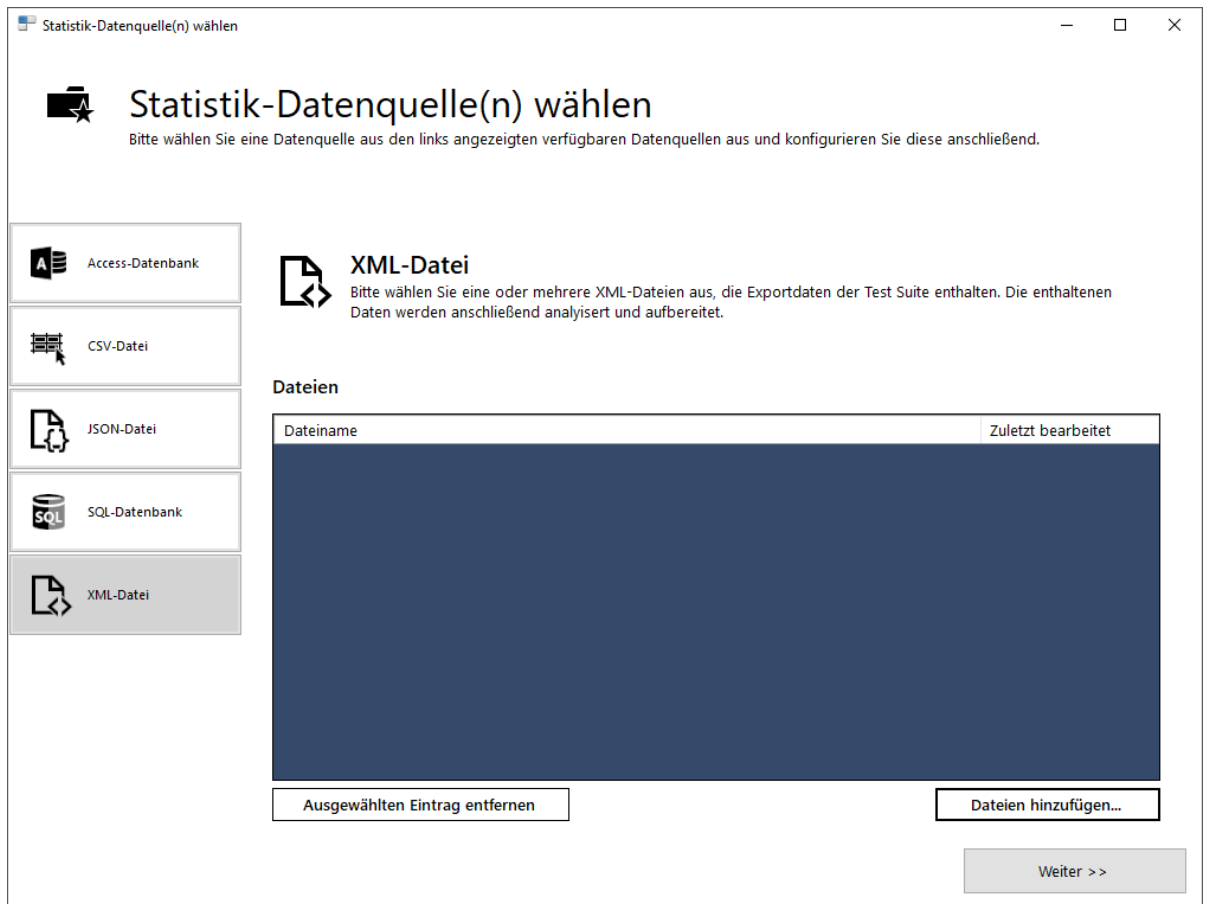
Statistik-Datenquelle(n) wählen

Statistik-Datenquelle(n) wählen

Bitte wählen Sie eine Datenquelle aus den links angezeigten verfügbaren Datenquellen aus und konfigurieren Sie diese anschließend.

Access-Datenbank

CSV-Datei

JSON-Datei

SQL-Datenbank

XML-Datei

XML-Datei

Bitte wählen Sie eine oder mehrere XML-Dateien aus, die Exportdaten der Test Suite enthalten. Die enthaltenen Daten werden anschließend analyisert und aufbereitet.

Dateien

| Dateiname | Zuletzt bearbeitet |
|---|---|

Ausgewählten Eintrag entfernen

Dateien hinzufügen...

Weiter >>